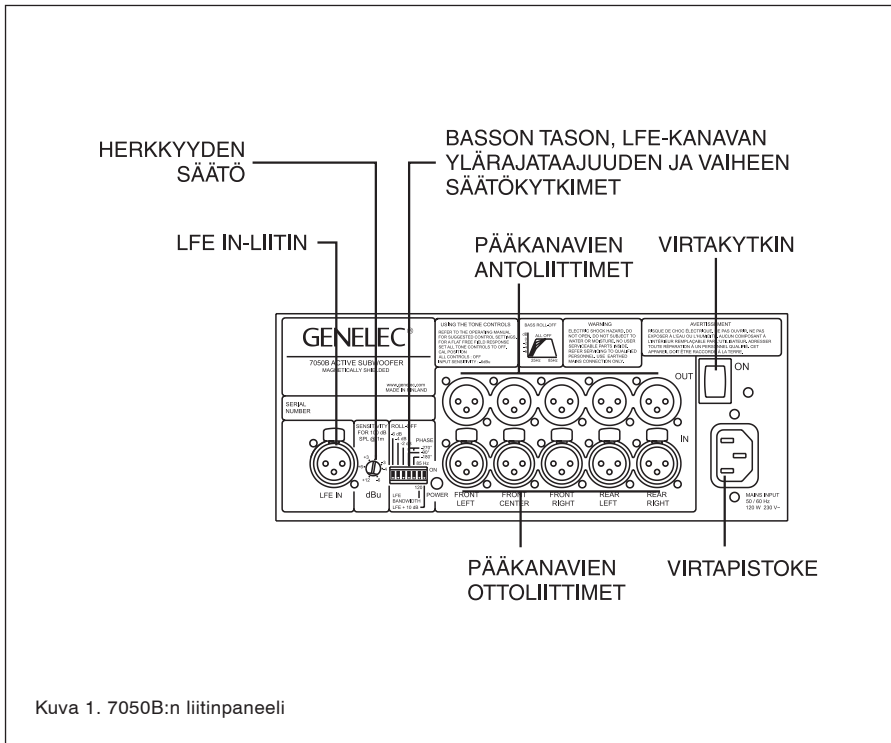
HERKKYYDEN SÄÄTÖ

BASSON TASON, LFE-KANAVAN YLÄRAJATAAJUUDEN JA VAIHEEN SÄÄTÖKYTKIMET

LFE IN-LIITIN

PÄÄKANAVIEN ANTOLIITTIMET

VIRTAKYTKIN

GENELEC

7050B ACTIVE SUBWOOFER
MAGNETICALLY SHIELDED

www.genelec.com
MADE IN FINLAND

SERIAL NUMBER

USING THE TONE CONTROLS
REFER TO THE OPERATING MANUAL FOR SUGGESTED CONTROL SETTINGS. FOR A FLAT FREE FIELD RESPONSE SET ALL TONE CONTROLS TO OFF. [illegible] POSITION
ALL CONTROLS : OFF
INPUT SENSITIVITY : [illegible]

BASS ROLL-OFF

WARNING
ELECTRIC SHOCK HAZARD. DO NOT OPEN. DO NOT SUBJECT TO WATER OR MOISTURE. NO USER SERVICEABLE PARTS INSIDE. REFER SERVICING TO QUALIFIED PERSONNEL. USE EARTHED MAINS CONNECTION ONLY.

AVERTISSEMENT
RISQUE DE CHOC ELECTRIQUE. NE PAS OUVRIR. NE PAS EXPOSER A L'EAU OU L'HUMIDITE. AUCUN COMPOSANT A L'INTERIEUR REMPLAÇABLE PAR L'UTILISATEUR. ADRESSER TOUTE REPARATION A UN PERSONNEL QUALIFIE. CET APPAREIL DOIT ETRE RACCORDE A LA TERRE.

ON

OUT

IN

SENSITIVITY FOR 100 dB SPL @ 1m

ROLL-OFF

PHASE

ON

LFE IN

dBu

LFE BANDWIDTH

POWER

FRONT LEFT

FRONT CENTER

FRONT RIGHT

REAR LEFT

REAR RIGHT

MAINS INPUT 50 / 60 Hz 120 W 230 V~

PÄÄKANAVIEN OTTOLIITTIMET

VIRTAPISTOKE

Kuva 1. 7050B:n liitinpaneeli